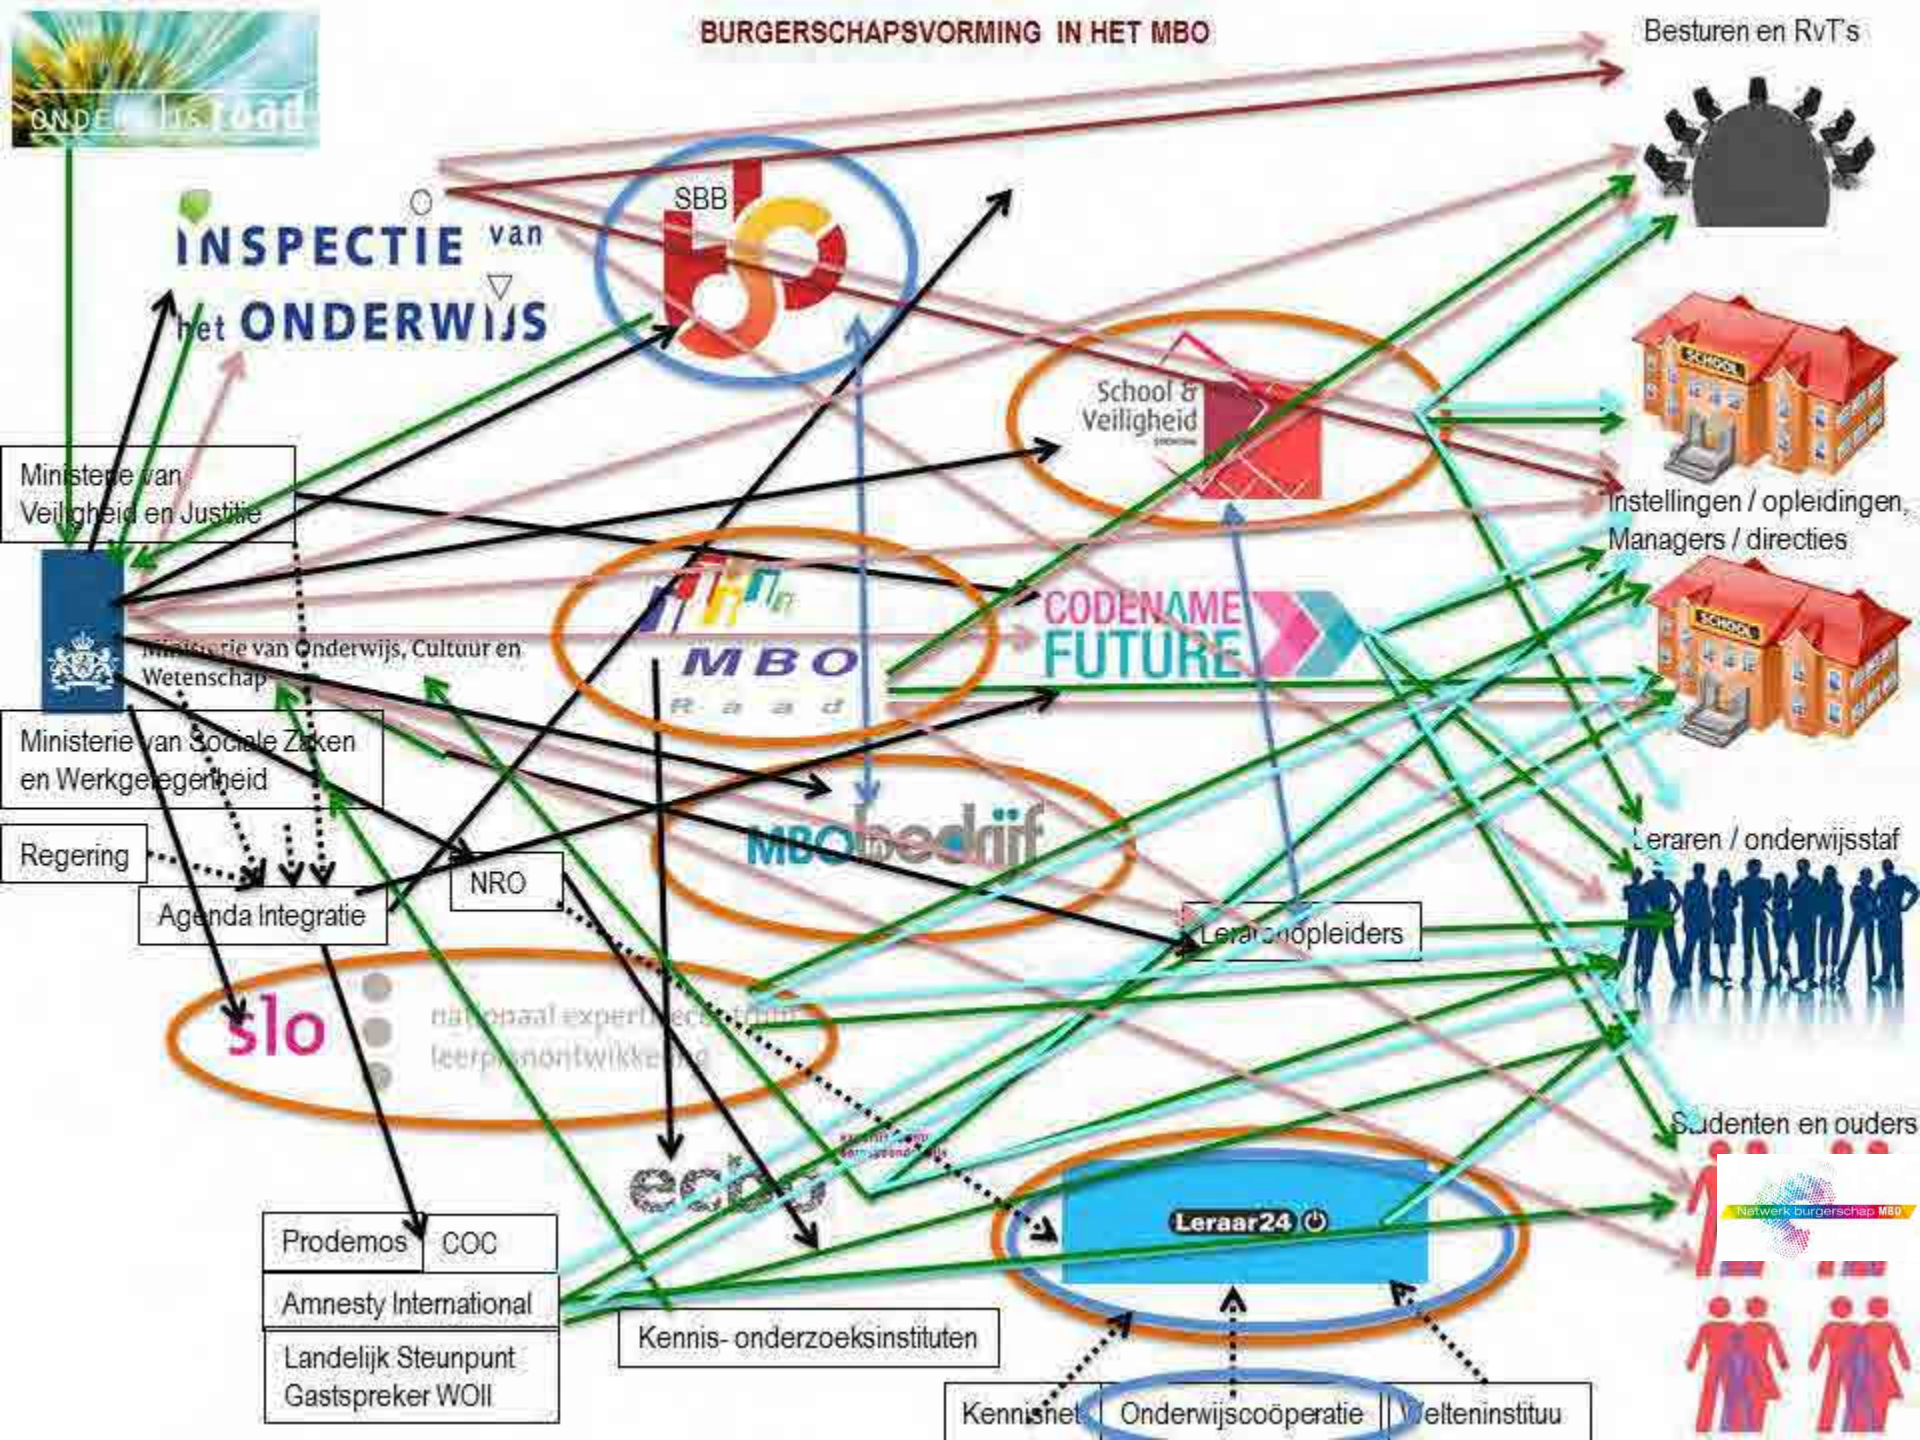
BURGERSCHAPSVORMING IN HET MBO

Besturen en RvT's

ONDERWIJSraad

INSPECTIE van het ONDERWIJS

SBB

School & Veiligheid

Instellingen / opleidingen, Managers / directies

Ministerie van Veiligheid en Justitie

Ministerie van Onderwijs, Cultuur en Wetenschap

MBO Raad

CODENAME FUTURE

Ministerie van Sociale Zaken en Werkgelegenheid

MBO in bedrijf

Leraren / onderwijsstaf

Regering

Agenda Integratie

NRO

Lerarenopleiders

slo nationaal expertisecentrum leerplanontwikkeling

Studenten en ouders

ecbo

Netwerk burgerschap MBO

Prodemos

COC

Amnesty International

Landelijk Steunpunt Gastspreker WOII

Leraar24

Kennis- onderzoeksinstituten

Kennisnet

Onderwijscoöperatie

Welteninstituu